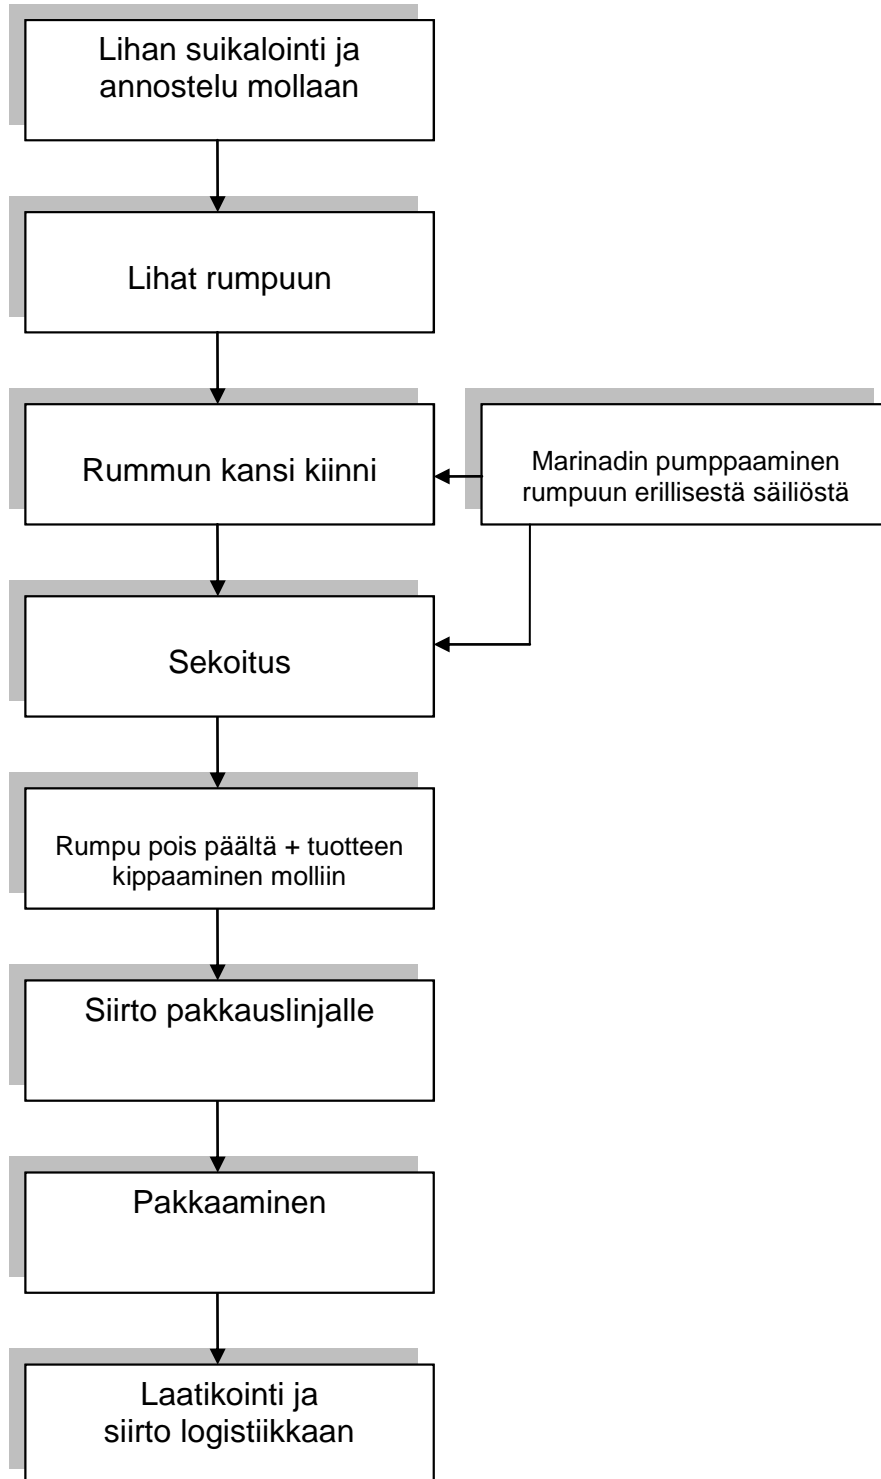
Lihan suikalointi ja annostelu mollaan

Lihat rumpuun

Rummun kansi kiinni

Marinadin pumppaaminen rumpuun erillisestä säiliöstä

Sekoitus

Rumpu pois päältä + tuotteen kippaaminen molliin

Siirto pakkauslinjalle

Pakkaaminen

Laatikointi ja siirto logistiikkaan